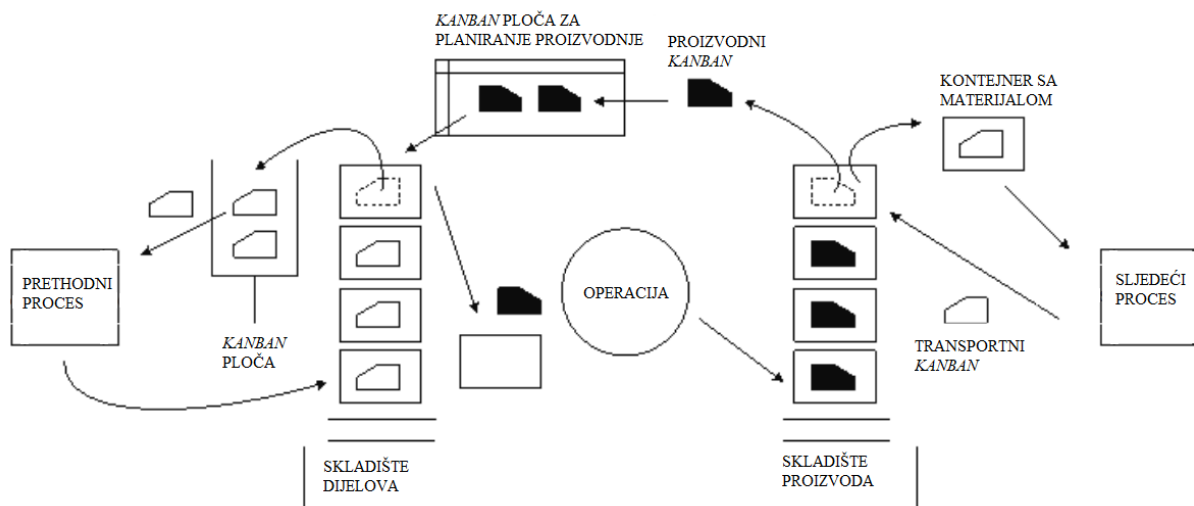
KANBAN PLOČA ZA PLANIRANJE PROIZVODNJE

PROIZVODNI KANBAN

KONTEJNER SA MATERIJALOM

PRETHODNI PROCES

KANBAN PLOČA

OPERACIJA

SLJEDEĆI PROCES

TRANSPORTNI KANBAN

SKLADIŠTE DIJELOVA

SKLADIŠTE PROIZVODA